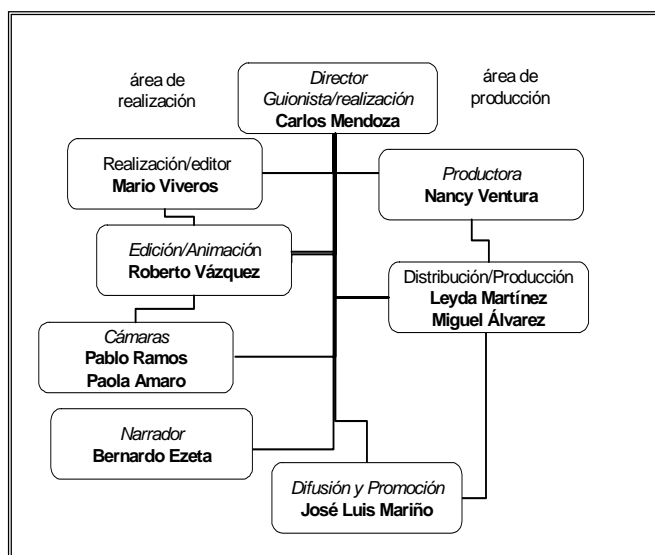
área de realización

Director
Guionista/realización
Carlos Mendoza

área de producción

Realización/editor
Mario Viveros

Productora
Nancy Ventura

Edición/Animación
Roberto Vázquez

Distribución/Producción
Leyda Martínez
Miguel Álvarez

Cámaras
Pablo Ramos
Paola Amaro

Narrador
Bernardo Ezeta

Difusión y Promoción
José Luis Mariño